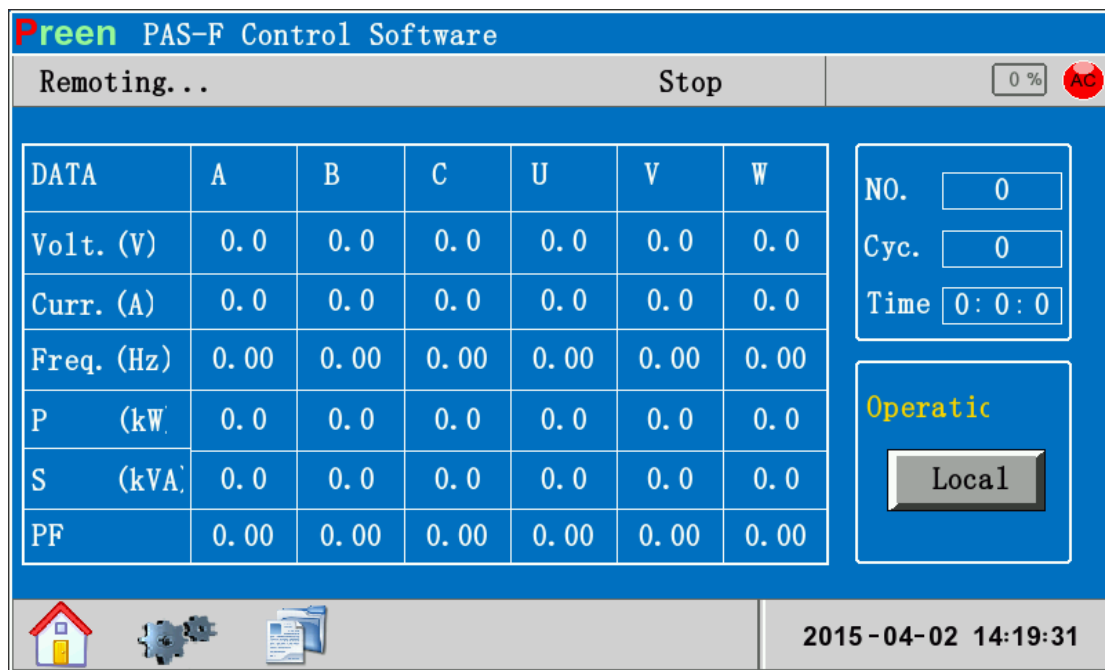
Preen PAS-F Control Software

Remoting... Stop 0 % AC

| DATA | A | B | C | U | V | W |
|---|---|---|---|---|---|---|
| Volt. (V) | 0.0 | 0.0 | 0.0 | 0.0 | 0.0 | 0.0 |
| Curr. (A) | 0.0 | 0.0 | 0.0 | 0.0 | 0.0 | 0.0 |
| Freq. (Hz) | 0.00 | 0.00 | 0.00 | 0.00 | 0.00 | 0.00 |
| P (kW | 0.0 | 0.0 | 0.0 | 0.0 | 0.0 | 0.0 |
| S (kVA | 0.0 | 0.0 | 0.0 | 0.0 | 0.0 | 0.0 |
| PF | 0.00 | 0.00 | 0.00 | 0.00 | 0.00 | 0.00 |

NO. 0
Cyc. 0
Time 0: 0: 0

Operatic
Local

2015-04-02 14:19:31